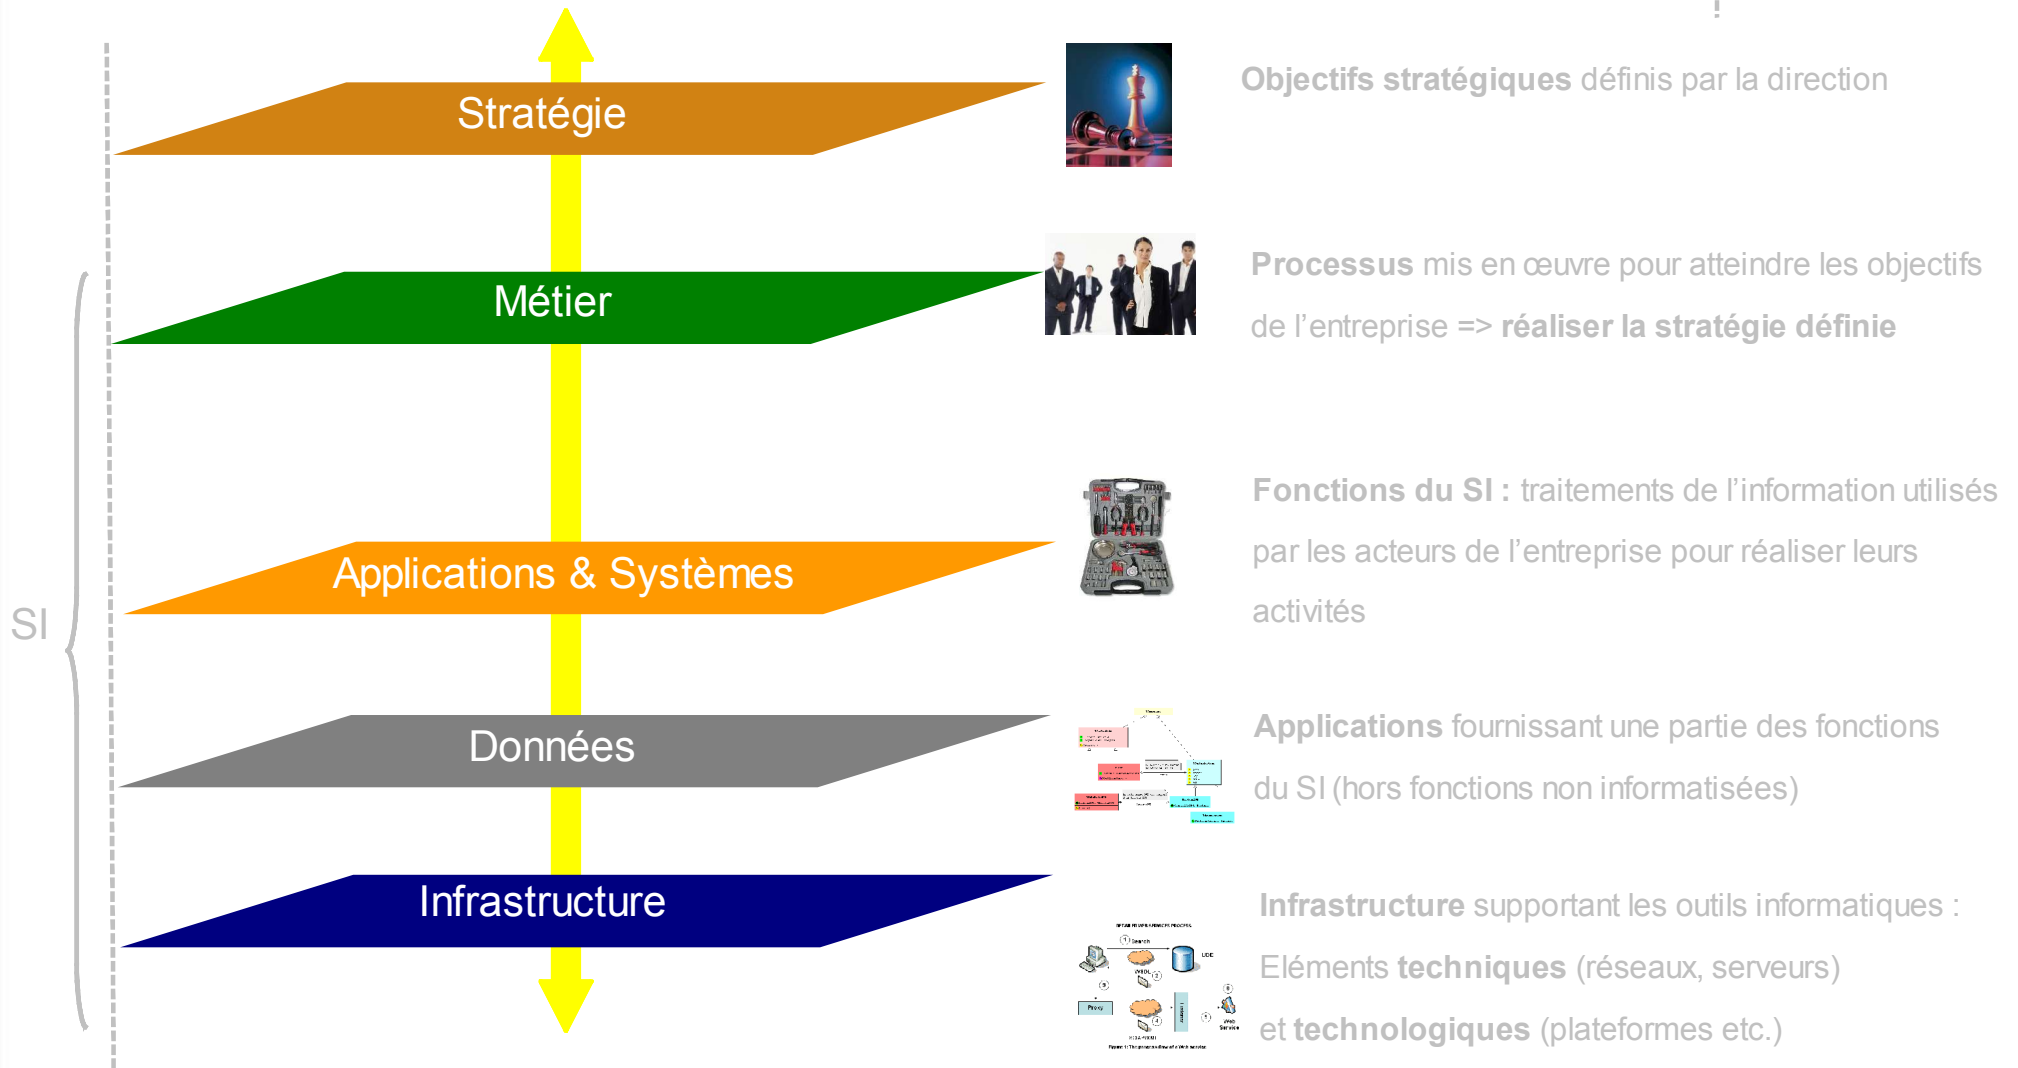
Stratégie

Métier

Applications & Systèmes

Données

Infrastructure

SI

Objectifs stratégiques définis par la direction

Processus mis en œuvre pour atteindre les objectifs de l'entreprise => réaliser la stratégie définie

Fonctions du SI : traitements de l'information utilisés par les acteurs de l'entreprise pour réaliser leurs activités

Applications fournissant une partie des fonctions du SI (hors fonctions non informatisées)

Infrastructure supportant les outils informatiques : Eléments techniques (réseaux, serveurs) et technologiques (plateformes etc.)